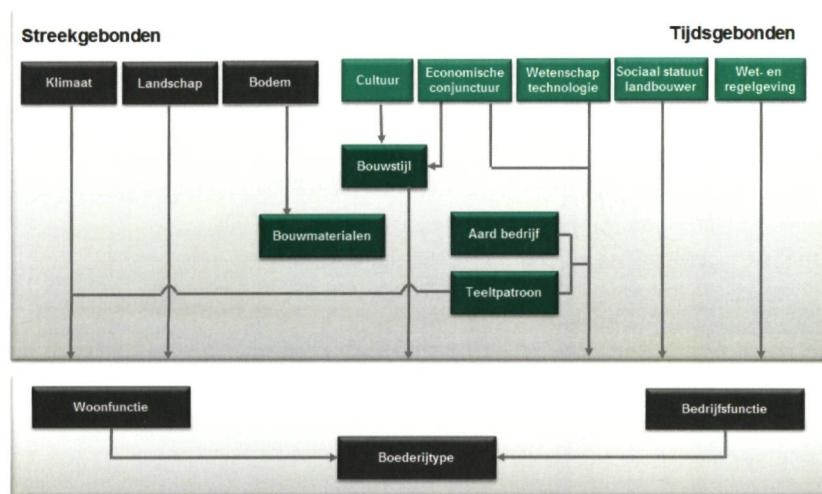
Streekgebonden

Tijdsgebonden

Klimaat

Landschap

Bodem

Cultuur

Economische conjunctuur

Wetenschap technologie

Sociaal statuut landbouwer

Wet- en regelgeving

Bouwstijl

Bouwmaterialen

Aard bedrijf

Teeltpatroon

Woonfunctie

Bedrijfsfunctie

Boederijtype